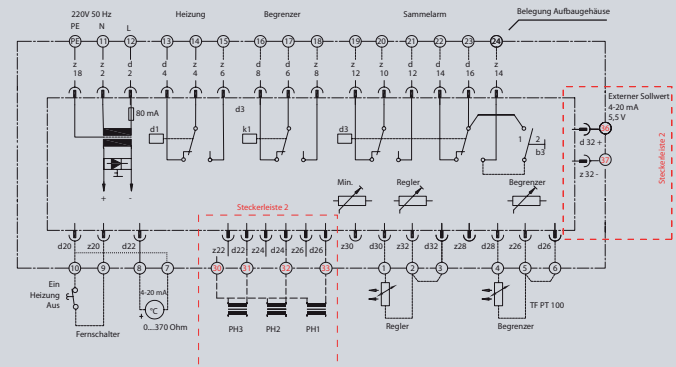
220V 50 Hz
PE N L
Heizung
Begrenzer
Sammelarm
Belegung Aufbaugehäuse
PE 11 12 13 14 15 16 17 18 19 20 21 22 23 24
z 18 z 2 d 2 d 4 z 4 z 6 d 8 d 6 z 8 z 12 z 10 d 12 d 14 d 16 z 14
80 mA
d3
d1
k1
d3
1 2 b3
+ -
Externer Sollwert
4-20 mA
5,5 V
d 32 + 36
z 32 - 37
Steckerleiste 2
Min.
Regler
Begrenzer
Steckerleiste 2
d20 z20 d22
z22 d22 z24 d24 z26 d26
z30 d30 z32 d32 z28 d28 z26 d26
10 9 8 7
30 31 32 33
1 2 3 4 5 6
Ein
Heizung
Aus
4-20 mA
°C
0...370 Ohm
Fernschalter
PH3 PH2 PH1
Regler
Begrenzer
TF PT 100